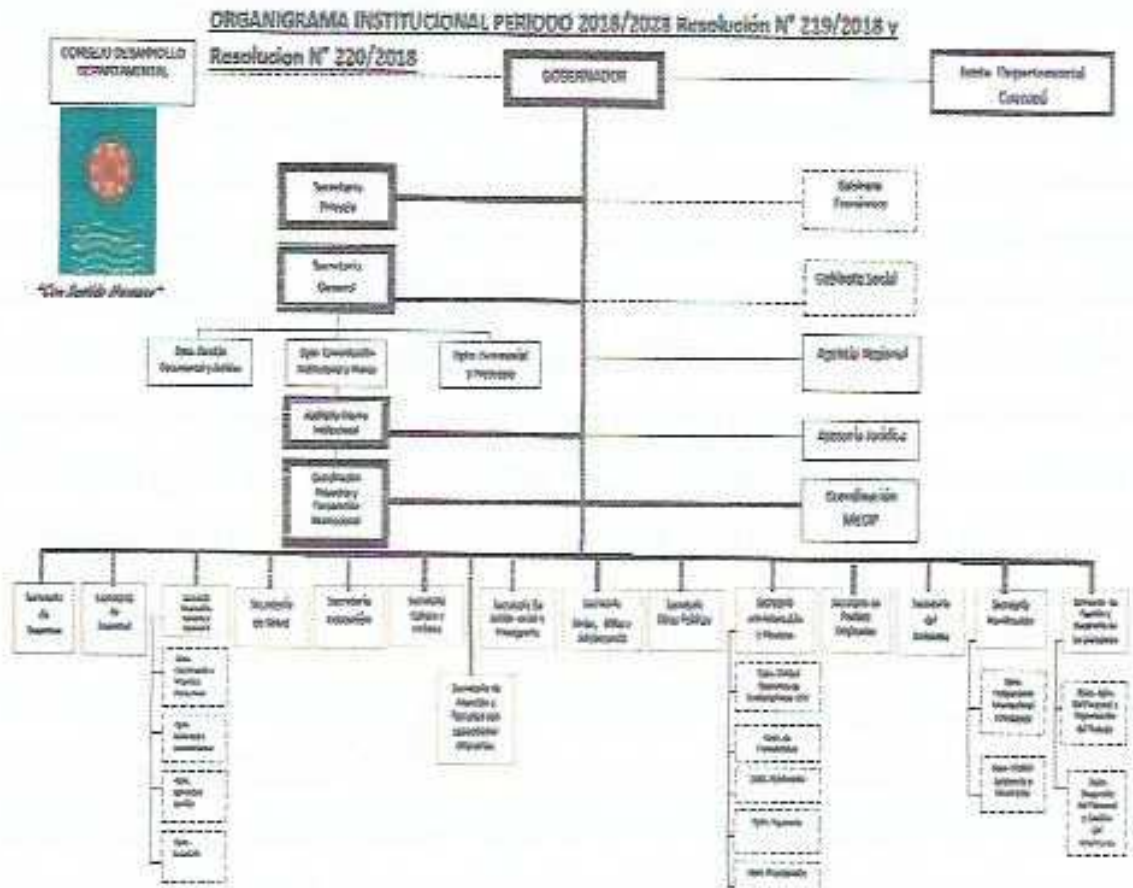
ORGANIGRAMA INSTITUCIONAL PERIODO 2018/2023 Resolución N° 219/2018 y Resolucion N° 220/2018

CONSEJO DESARROLLO DEPARTAMENTAL

"Con Sentido Humano"

GOBERNADOR

Junta Departamental Canendiyú

Secretaría Privada

Gabinete Presidencial

Secretaría General

Gabinete Social

Dpto. Gestión Documental y Archivo

Dpto. Comunicación Institucional y Prensa

Dpto. Ceremonial y Protocolo

Agencia Regional

Auditoría Interna Institucional

Asesoría Jurídica

Coordinación Proyectos y Cooperación Internacional

Coordinación MECIP

Secretaría de Deportes

Secretaría de Juventud

Secretaría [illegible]

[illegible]

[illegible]

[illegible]

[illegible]

Secretaría de Salud

Secretaría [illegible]

Secretaría Cultura y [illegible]

Secretaría de Atención a Personas con capacidades diferentes

Secretaría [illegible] y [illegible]

Secretaría Niñez, Adolescencia

Secretaría Obras Públicas

Secretaría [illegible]

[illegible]

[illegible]

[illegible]

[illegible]

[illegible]

Secretaría de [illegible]

Secretaría del Ambiente

Secretaría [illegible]

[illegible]

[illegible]

Secretaría de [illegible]

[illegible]

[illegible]